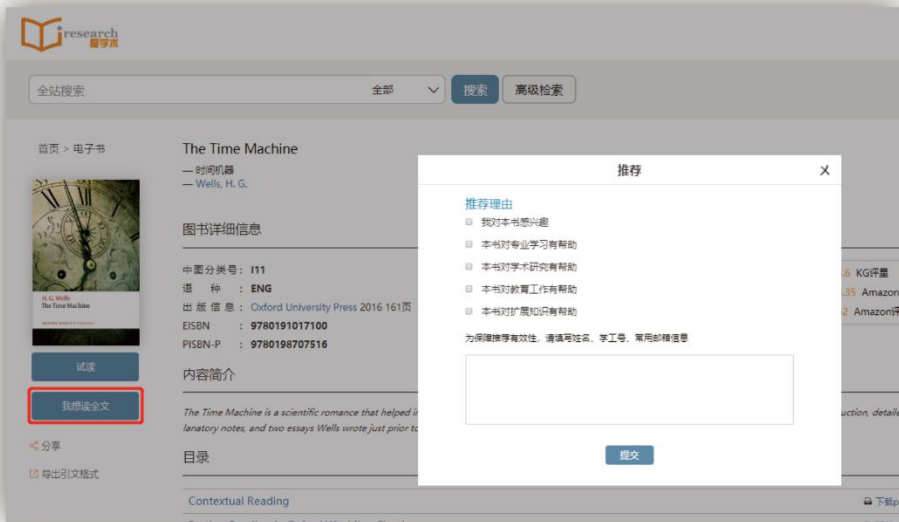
iresearch 爱学术

全站搜索 全部 搜索 高级检索

首页 > 电子书

H. G. Wells
The Time Machine

试读

我想读全文

分享

导出引文格式

The Time Machine
— 时间机器
— Wells, H. G.

图书详细信息

中图分类号： I11
语 种 ： ENG
出 版 信 息 ： Oxford University Press 2016 161页
EISBN ： 9780191017100
PISBN-P ： 9780198707516

KG评量
Amazon
Amazon评

内容简介

The Time Machine is a scientific romance that helped in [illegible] uction, detaile lanatory notes, and two essays Wells wrote just prior to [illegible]

目录

Contextual Reading

下载

推荐

推荐理由
我对本书感兴趣
本书对专业学习有帮助
本书对学术研究有帮助
本书对教育工作有帮助
本书对扩展知识有帮助

为保障推荐有效性，请填写姓名、学工号、常用邮箱信息

提交